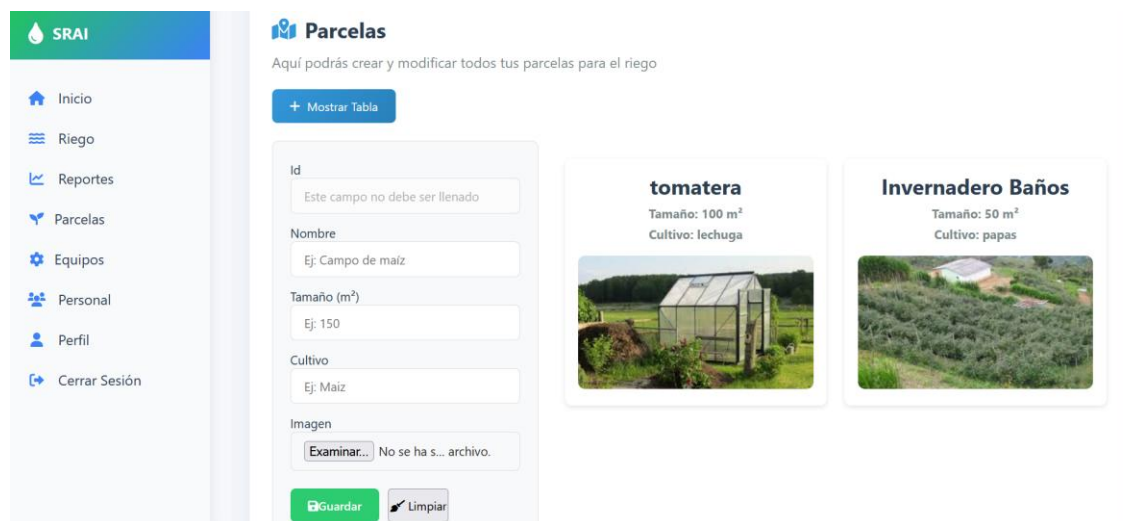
SRAI

Inicio
Riego
Reportes
Parcelas
Equipos
Personal
Perfil
Cerrar Sesión

Parcelas

Aquí podrás crear y modificar todos tus parcelas para el riego

+ Mostrar Tabla

Id
Este campo no debe ser llenado

Nombre
Ej: Campo de maíz

Tamaño ($m^2$)
Ej: 150

Cultivo
Ej: Maiz

Imagen
Examinar... No se ha s... archivo.

Guardar
Limpiar

tomatera
Tamaño: 100 $m^2$
Cultivo: lechuga

Invernadero Baños
Tamaño: 50 $m^2$
Cultivo: papas